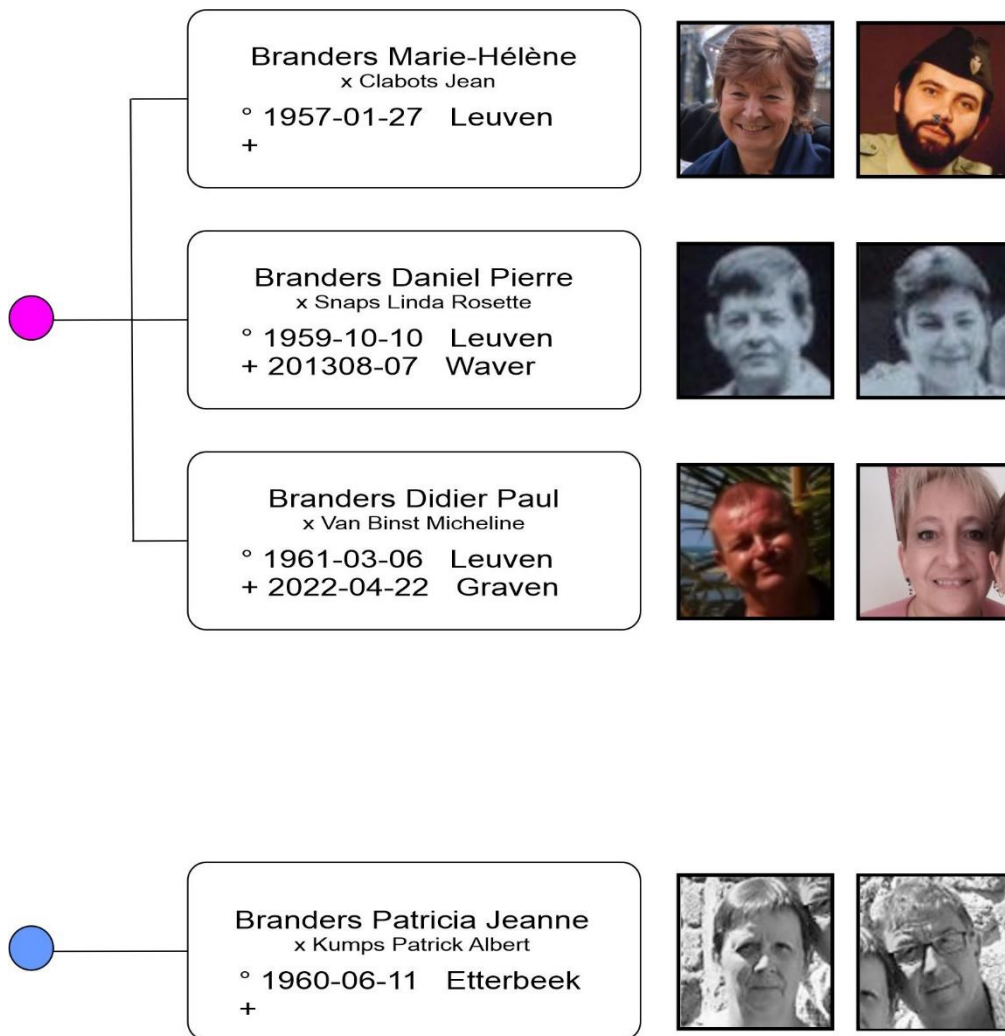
Branders Marie-Hélène
x Clabots Jean
° 1957-01-27 Leuven
+

Branders Daniel Pierre
x Snaps Linda Rosette
° 1959-10-10 Leuven
+ 201308-07 Waver

Branders Didier Paul
x Van Binst Micheline
° 1961-03-06 Leuven
+ 2022-04-22 Graven

Branders Patricia Jeanne
x Kumps Patrick Albert
° 1960-06-11 Etterbeek
+